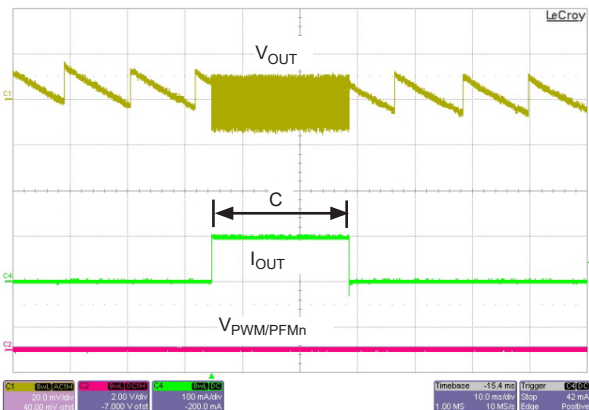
LeCroy

$V_{OUT}$

C1

C

C4

$I_{OUT}$

$V_{PWM/PFMn}$

C2

C1 BwL AC1M 20.0 mV/div 40.00 V ofst

C2 BwL DC1M 2.00 V/div -7.000 V ofst

C4 BwL DC 100 mA/div -200.0 mA

Timebase -15.4 ms 10.0 ms/div 1.00 MS 10 MS/s

Trigger C4 DC Stop 42 mA Edge Positive